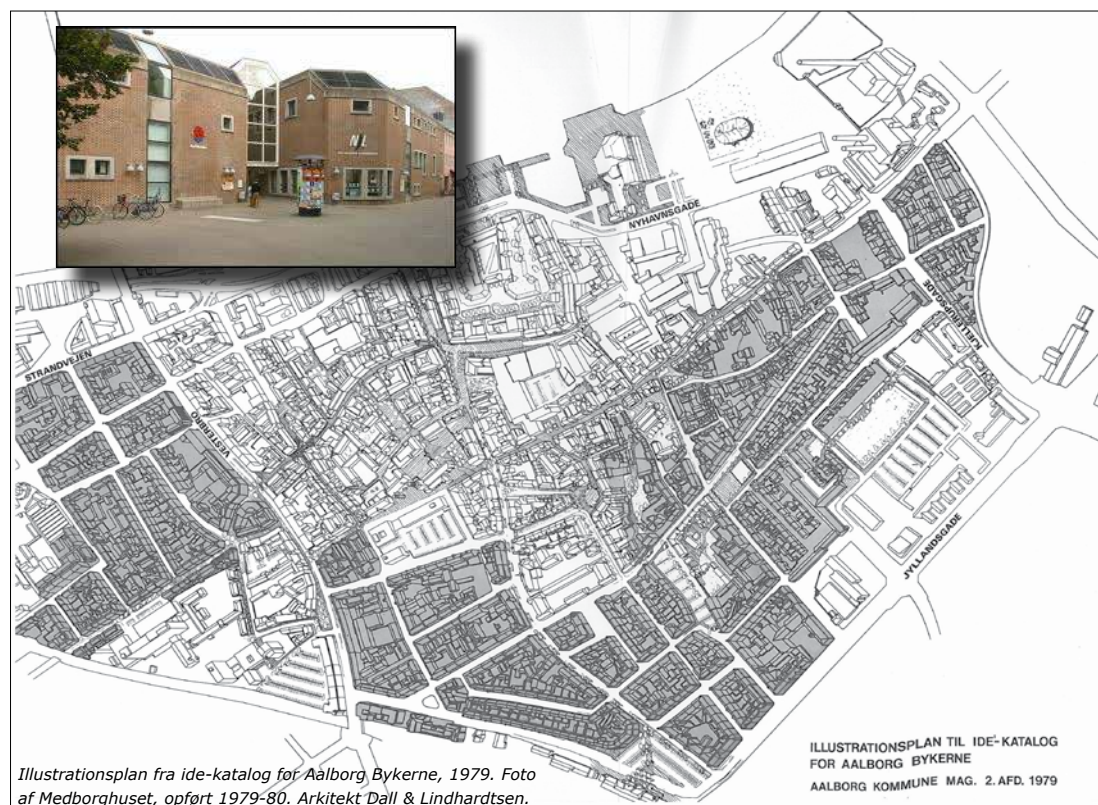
NYHAVNSGADE

KATTESUNDSGADE

STRANDVEJEN

VESTERBRO

JYLLANDSGADE

ILLUSTRATIONSPLAN TIL IDE-KATALOG FOR AALBORG BYKERNE
AALBORG KOMMUNE MAG. 2. AFD. 1979

Illustrationsplan fra ide-katalog for Aalborg Bykerne, 1979. Foto af Medborghuset, opført 1979-80. Arkitekt Dall & Lindhardtsen.